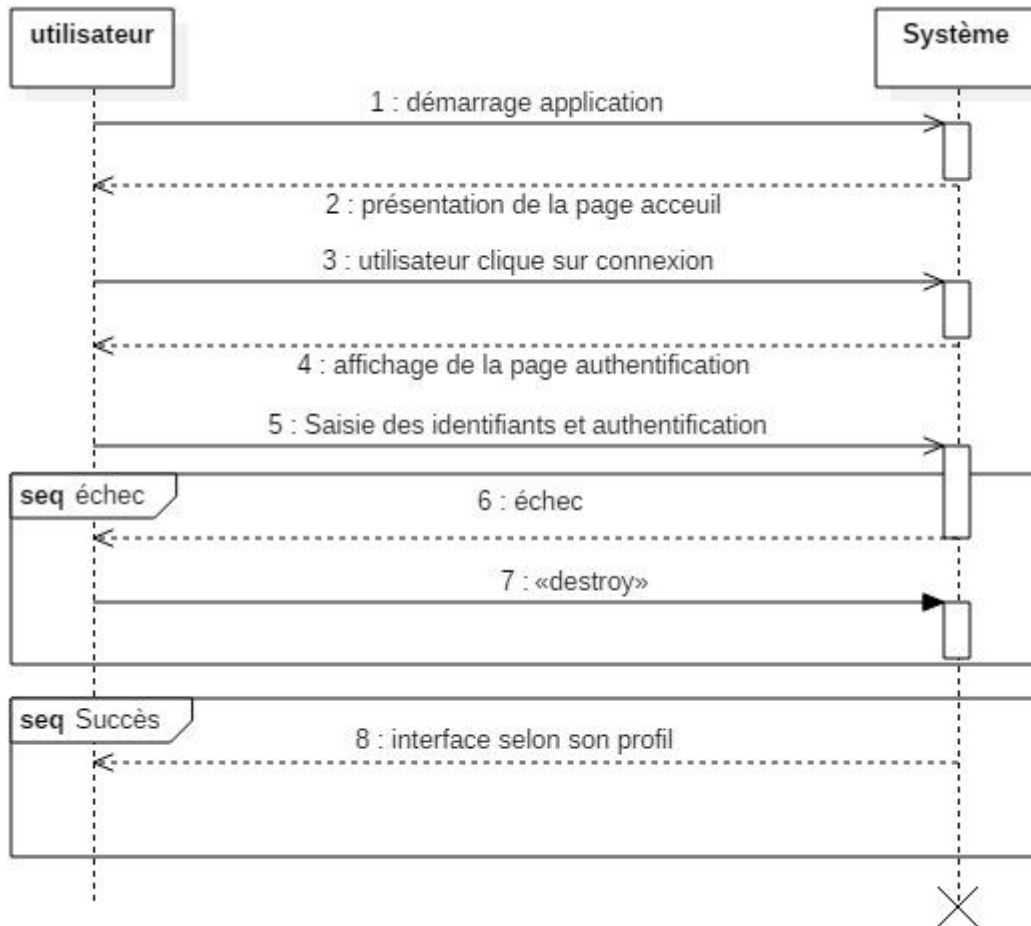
utilisateur

Système

1 : démarrage application

2 : présentation de la page acceuil

3 : utilisateur clique sur connexion

4 : affichage de la page authentification

5 : Saisie des identifiants et authentification

seq échec

6 : échec

7 : «destroy»

seq Succès

8 : interface selon son profil